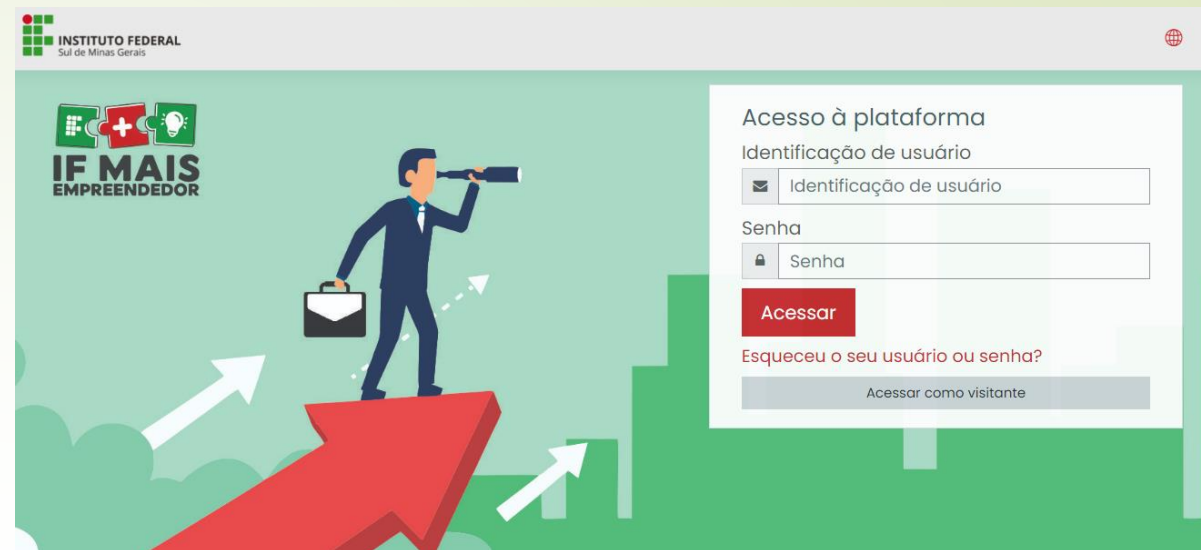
INSTITUTO FEDERAL
Sul de Minas Gerais

IF MAIS
EMPREENDEDOR

Acesso à plataforma
Identificação de usuário
Identificação de usuário
Senha
Senha
Acessar
Esqueceu o seu usuário ou senha?
Acessar como visitante